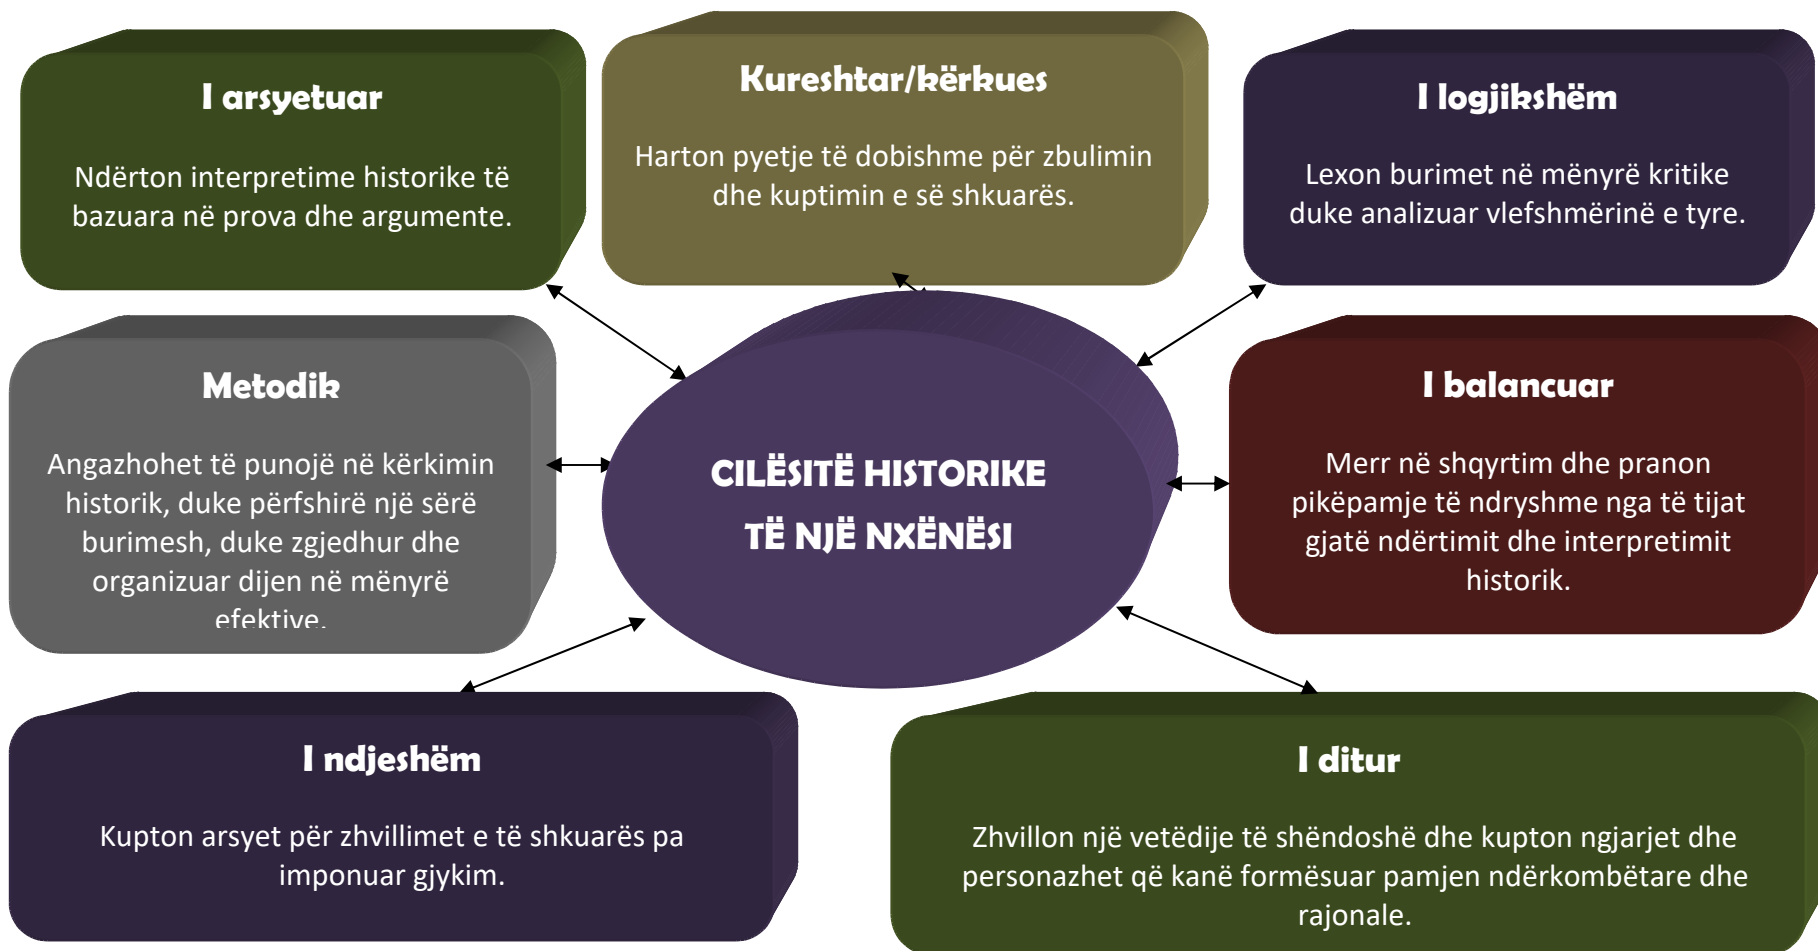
I arsyetuar

Ndërton interpretime historike të bazuara në prova dhe argumente.

Kureshtar/kërkues

Harton pyetje të dobishme për zbulimin dhe kuptimin e së shkuarës.

I logjikshëm

Lexon burimet në mënyrë kritike duke analizuar vlefshmërinë e tyre.

Metodik

Angazhohet të punojë në kërkimin historik, duke përfshirë një sërë burimesh, duke zgjedhur dhe organizuar dijen në mënyrë efektive.

CILËSITË HISTORIKE TË NJË NXËNËSI

I balancuar

Merr në shqyrtim dhe pranon pikëpamje të ndryshme nga të tijat gjatë ndërtimit dhe interpretimit historik.

I ndjeshëm

Kupton arsyet për zhvillimet e të shkuarës pa imponuar gjykim.

I ditur

Zhvillon një vetëdije të shëndoshë dhe kupton ngjarjet dhe personazhet që kanë formësuar pamjen ndërkombëtare dhe rajonale.